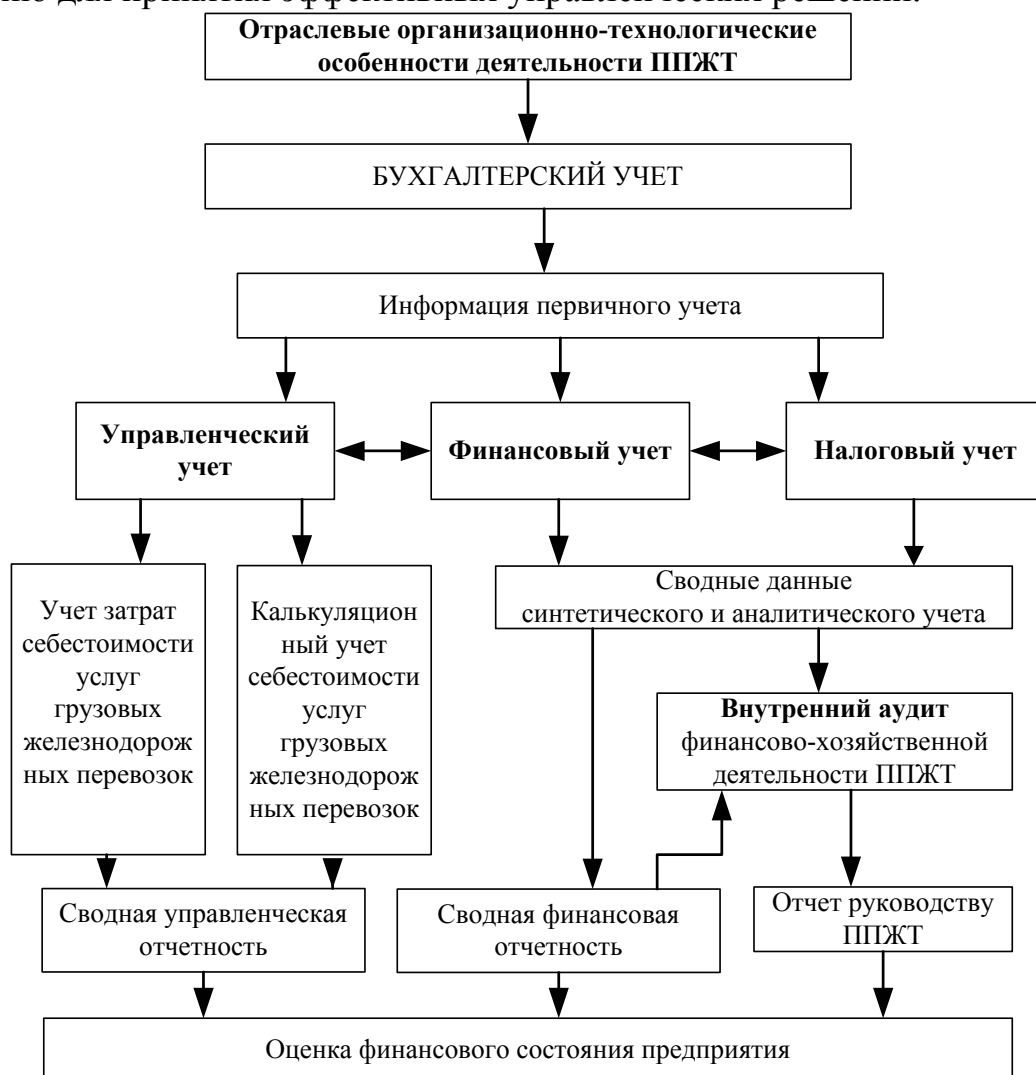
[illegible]

Отраслевые организационно-технологические особенности деятельности ППЖТ

БУХГАЛТЕРСКИЙ УЧЕТ

Информация первичного учета

Управленческий учет

Финансовый учет

Налоговый учет

Учет затрат себестоимости услуг грузовых железнодорожных перевозок

Калькуляционный учет себестоимости услуг грузовых железнодорожных перевозок

Сводные данные синтетического и аналитического учета

Внутренний аудит финансово-хозяйственной деятельности ППЖТ

Сводная управленческая отчетность

Сводная финансовая отчетность

Отчет руководству ППЖТ

Оценка финансового состояния предприятия